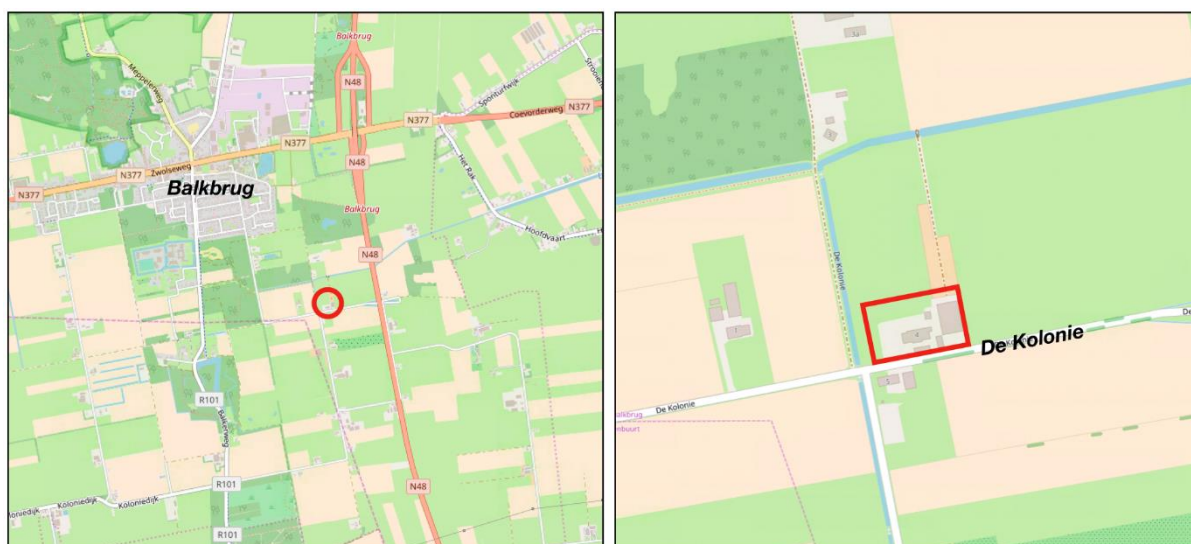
Balkbrug
Meppelerweg
N48
Spoorweg
Coevorderweg
N377
N377
N377
Zwolseweg
N377
Balkbrug
N48
Het Rak
Balkbrug
Hoofdvaart
N48
R101
Balkerweg
R101
Koloniedijk
Koloniedijk
R101
N48

De Kolonie
De Kolonie
De Kolonie
Balkbrug